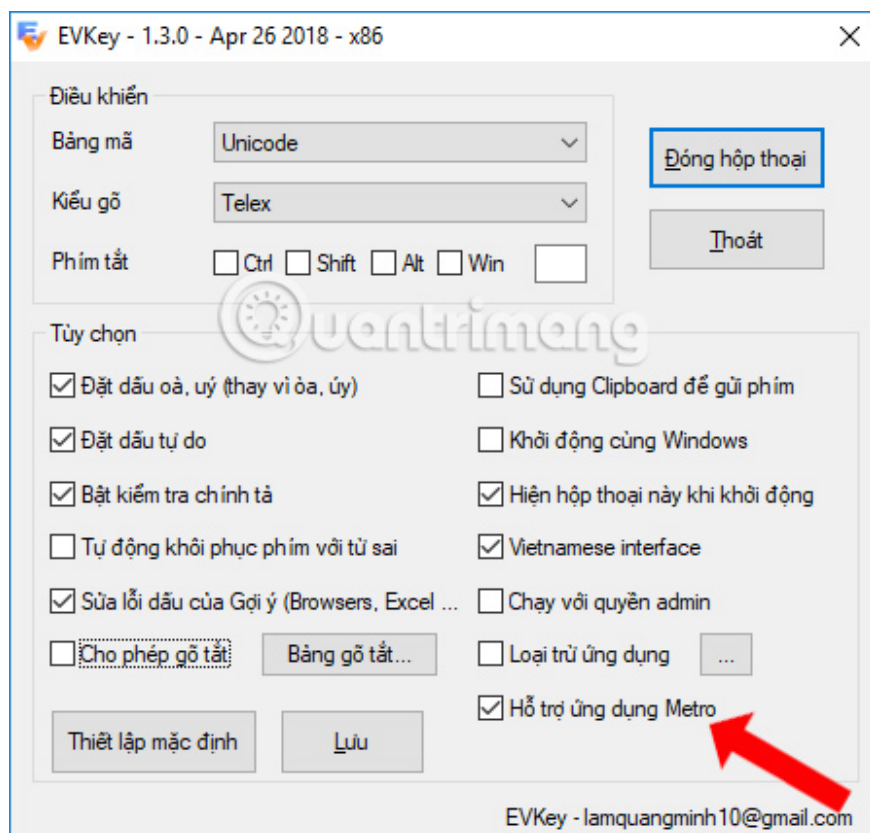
EVKey - 1.3.0 - Apr 26 2018 - x86

Điều khiển

Bảng mã Unicode

Kiểu gõ Telex

Phím tắt Ctrl Shift Alt Win

Đóng hộp thoại

Thoát

Quantrimang

Tùy chọn

Đặt dấu oà, uý (thay vì òa, úy)

Đặt dấu tự do

Bật kiểm tra chính tả

Tự động khôi phục phím với từ sai

Sửa lỗi dấu của Gợi ý (Browsers, Excel ...

Cho phép gõ tắt

Bảng gõ tắt...

Sử dụng Clipboard để gửi phím

Khởi động cùng Windows

Hiện hộp thoại này khi khởi động

Vietnamese interface

Chạy với quyền admin

Loại trừ ứng dụng ...

Hỗ trợ ứng dụng Metro

Thiết lập mặc định

Lưu

EVKey - lamquangminh10@gmail.com